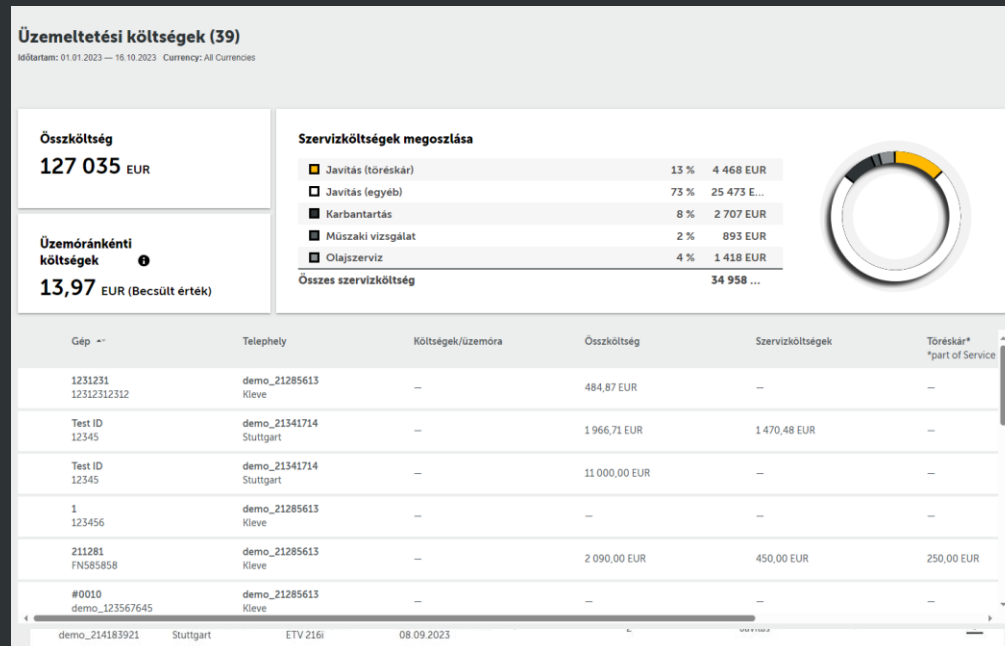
Üzemeltetési költségek (39)
Időtartam: 01.01.2023 — 16.10.2023 Currency: All Currencies

Összköltség
127 035 EUR

Üzemóránkénti költségek
13,97 EUR (Becsült érték)

Szervizköltségek megoszlása

| | | |
|---|---|---|
| Javítás (töréskár) | 13 % | 4 468 EUR |
| Javítás (egyéb) | 73 % | 25 473 E... |
| Karbantartás | 8 % | 2 707 EUR |
| Műszaki vizsgálat | 2 % | 893 EUR |
| Olajszerviz | 4 % | 1 418 EUR |
| Összes szervizköltség | | 34 958 ... |

| Gép | Telephely | Költségek/üzemóra | Összköltség | Szervizköltségek | Töréskár* *part of Service |
|---|---|---|---|---|---|
| 1231231 12312312312 | demo_21285613 Kleve | – | 484,87 EUR | – | – |
| Test ID 12345 | demo_21341714 Stuttgart | – | 1 966,71 EUR | 1 470,48 EUR | – |
| Test ID 12345 | demo_21341714 Stuttgart | – | 11 000,00 EUR | – | – |
| 1 123456 | demo_21285613 Kleve | – | – | – | – |
| 211281 FN585858 | demo_21285613 Kleve | – | 2 090,00 EUR | 450,00 EUR | 250,00 EUR |
| #0010 demo_123567645 | demo_21285613 Kleve | – | – | – | – |

demo_214183921 Stuttgart ETV 216i 08.09.2023 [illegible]